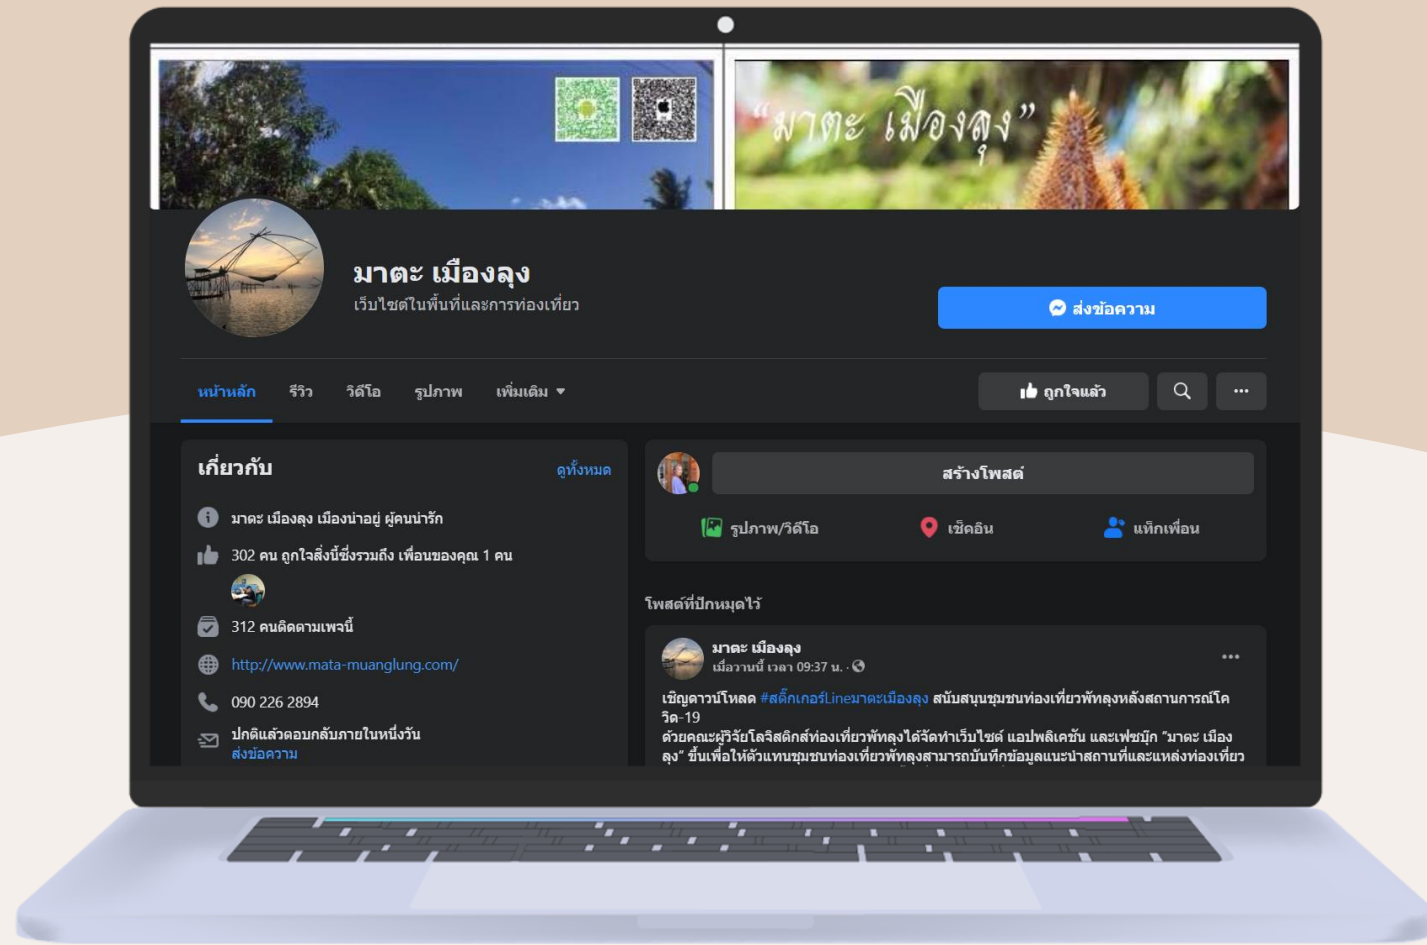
"มาตะ เมืองลุง"

มาตะ เมืองลุง
เว็บไซต์ในพื้นที่และการท่องเที่ยว

ส่งข้อความ

หน้าหลัก รีวิว วิดีโอ รูปภาพ เพิ่มเติม

ถูกใจแล้ว

เกี่ยวกับ
ดูทั้งหมด

มาตะ เมืองลุง เมืองน่าอยู่ ผู้คนน่ารัก

302 คน ถูกใจสิ่งนี้ซึ่งรวมถึง เพื่อนของคุณ 1 คน

312 คนติดตามเพจนี้

http://www.mata-muanglung.com/

090 226 2894

ปกติแล้วตอบกลับภายในหนึ่งวัน
ส่งข้อความ

สร้างโพสต์

รูปภาพ/วิดีโอ
เช็คอิน
แท็กเพื่อน

โพสต์ที่ปักหมุดไว้

มาตะ เมืองลุง
เมื่อวานนี้ เวลา 09:37 น.

เชิญดาวน์โหลด #สติ๊กเกอร์Lineมาตะเมืองลุง สนับสนุนชุมชนท่องเที่ยวพัทลุงหลังสถานการณ์โควิด-19
ด้วยคณะผู้วิจัยโลจิสติกส์ท่องเที่ยวพัทลุงได้จัดทำเว็บไซต์ แอปพลิเคชัน และเฟซบุ๊ก "มาตะ เมืองลุง" ขึ้นเพื่อให้ตัวแทนชุมชนท่องเที่ยวพัทลุงสามารถบันทึกข้อมูลแนะนำสถานที่และแหล่งท่องเที่ยว